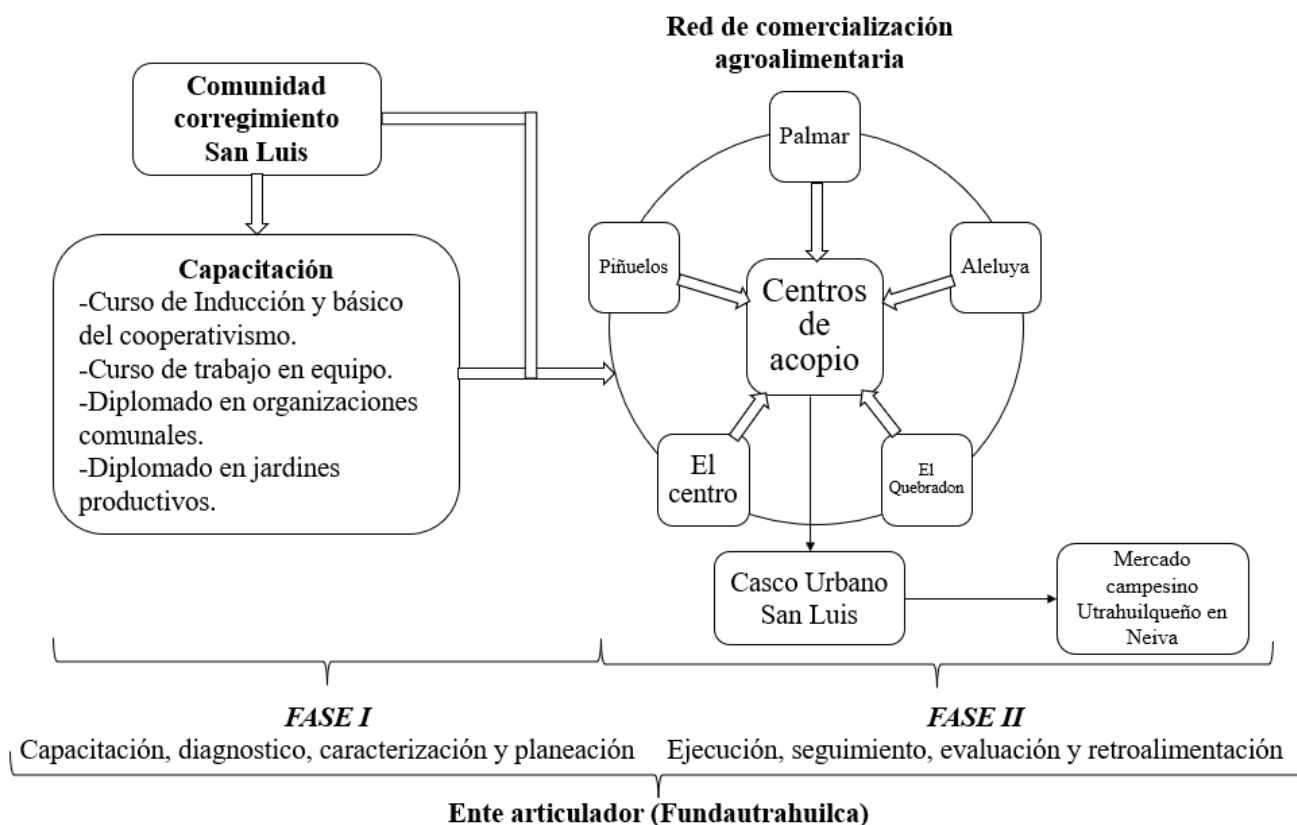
Red de comercialización agroalimentaria

Comunidad corregimiento San Luis

Capacitación
-Curso de Inducción y básico del cooperativismo.
-Curso de trabajo en equipo.
-Diplomado en organizaciones comunales.
-Diplomado en jardines productivos.

Palmar

Piñuelos

Aleluya

Centros de acopio

El centro

El Quebradon

Casco Urbano San Luis

Mercado campesino Utrahuilqueño en Neiva

FASE I
Capacitación, diagnostico, caracterización y planeación

FASE II
Ejecución, seguimiento, evaluación y retroalimentación

Ente articulador (Fundautrahuilca)